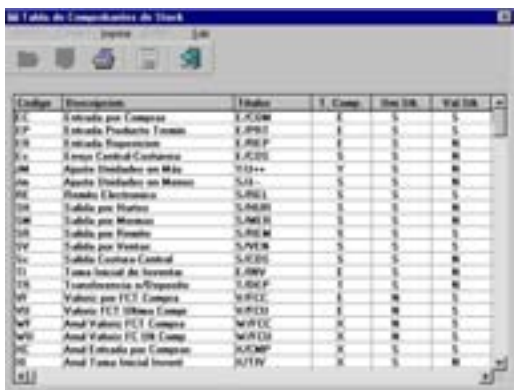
Tabla de Componentes de Stock

Imprime Sale

| Codigo | Descripcion | Titulos | T. Comp. | Uni Stk. | Val Stk. |
|---|---|---|---|---|---|
| EC | Entrada por Compras | E/COM | E | S | S |
| EP | Entrada Producto Termin | E/PRT | E | S | S |
| ER | Entrada Reposicion | E/REP | E | S | N |
| E+ | Envio Central-Costurera | E/COS | S | S | N |
| AM | Ajuste Unidades en Más | T/U++ | T | S | N |
| Am | Ajuste Unidades en Menos | T/U-- | S | S | N |
| RE | Remito Electronico | S/REL | S | S | S |
| SH | Salida por Hurtos | S/HUR | S | S | N |
| SM | Salida por Mermas | S/MER | S | S | N |
| SR | Salida por Remito | S/REM | S | S | N |
| SV | Salida por Ventas | S/VEN | S | S | S |
| S+ | Salida Costura Central | S/COS | S | S | N |
| TI | Toma Inicial de Inventar. | E/INV | E | S | N |
| TR | Transferencia a/Deposito | T/DEP | T | S | N |
| VF | Valoriz por FCT. Compra | V/FCC | X | N | S |
| VU | Valoriz FCT. Ultima Comp | V/FCU | X | N | S |
| WF | Anul Valoriz FCT. Compra | W/FCC | X | N | S |
| WU | Anul Valoriz FC Ult Comp | W/FCU | X | N | S |
| XC | Anul Entrada por Compras | X/CMP | X | S | N |
| XI | Anul Toma Inicial Invent | X/TIV | X | S | N |